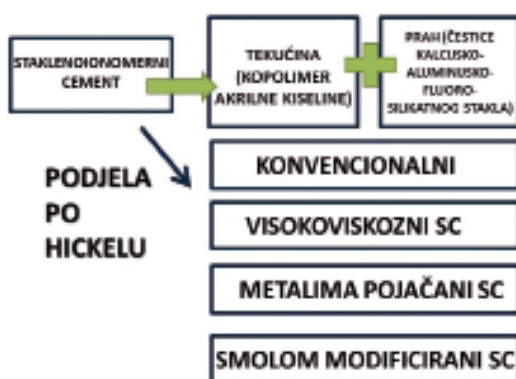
STAKLENOIONOMERNI CEMENT

TEKUĆINA (KOPOLIMER AKRILNE KISELINE)

PRAH (ČESTICE KALCIJSKO-ALUMINIJSKO-FLUORO-SILIKATNOG STAKLA)

PODJELA PO HICKELU

KONVENCIONALNI

VISOKOVISKOZNI SC

METALIMA POJAČANI SC

SMOLOM MODIFICIRANI SC